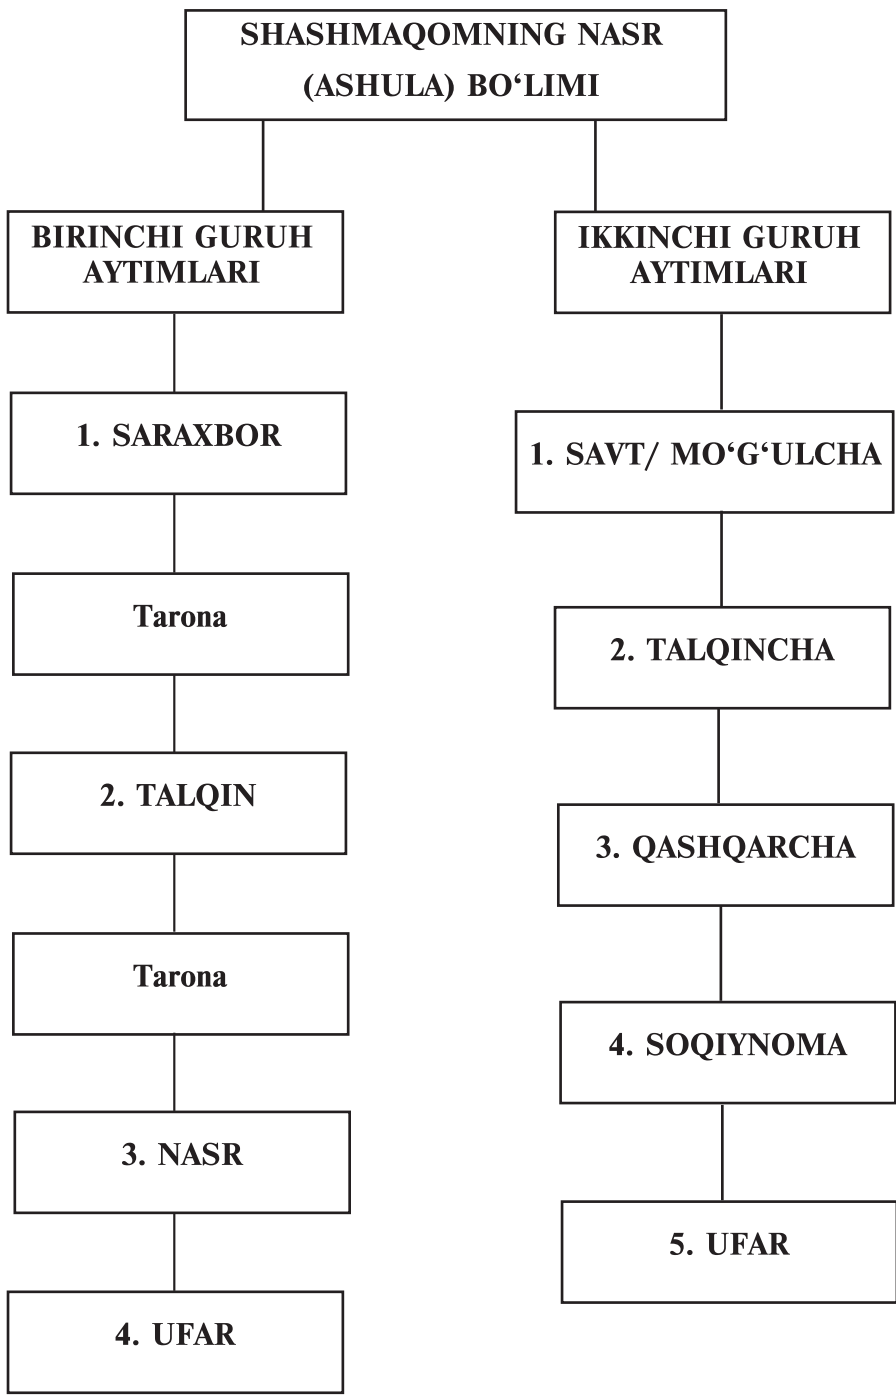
SHASHMAQOMNING NASR (ASHULA) BO‘LIMI

BIRINCHI GURUH AYTIMLARI

1. SARAXBOR

Tarona

2. TALQIN

Tarona

3. NASR

4. UFAR

IKKINCHI GURUH AYTIMLARI

1. SAVT/ MO‘G‘ULCHA

2. TALQINCHA

3. QASHQARCHA

4. SOQIYNOMA

5. UFAR